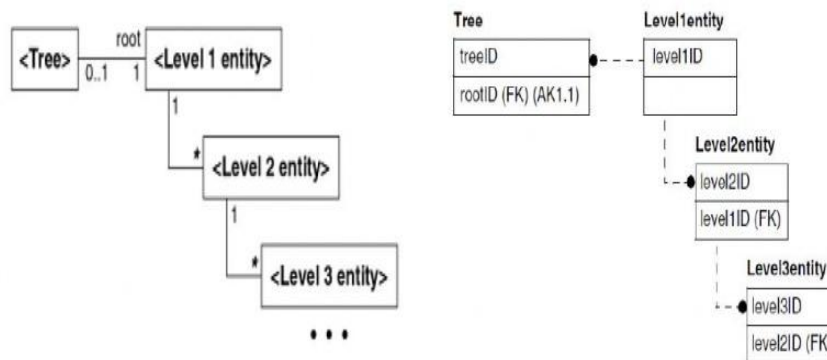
<Tree>
root
0..1
1
<Level 1 entity>
1
*
<Level 2 entity>
1
*
<Level 3 entity>
• • •

Tree
treeID
rootID (FK) (AK1.1)

Level1entity
level1ID

Level2entity
level2ID
level1ID (FK)

Level3entity
level3ID
level2ID (FK